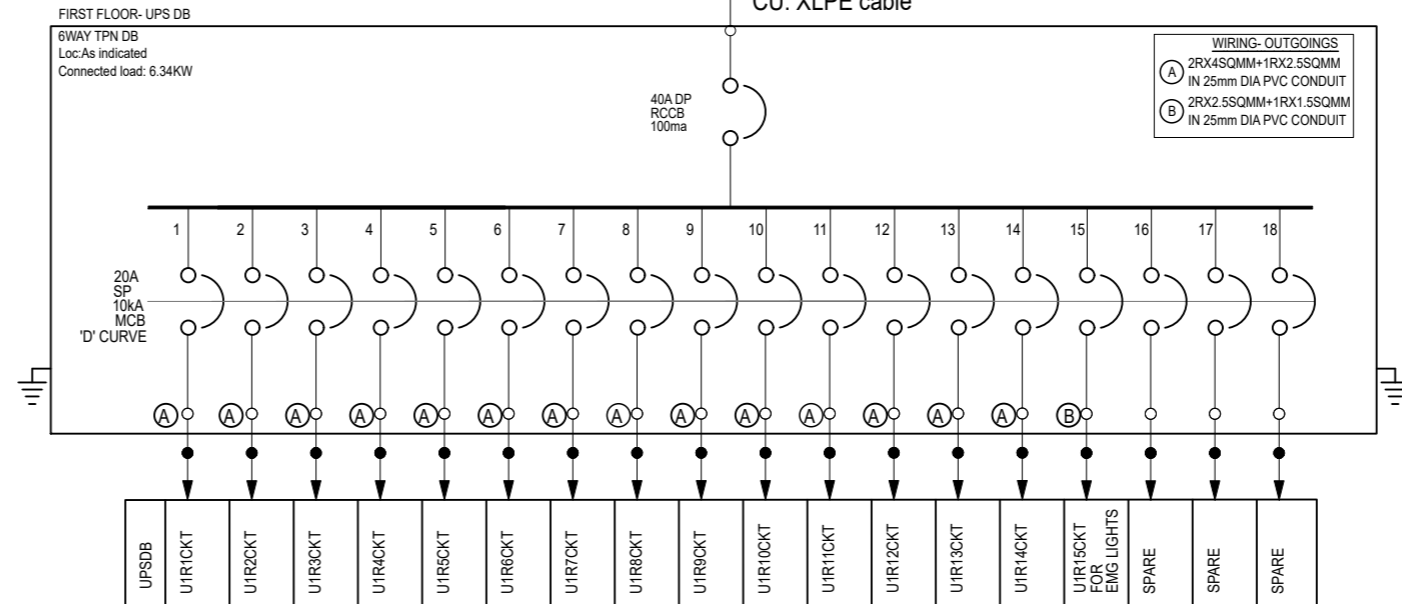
FIRST FLOOR- UPS DB

CU. XLPE cable

6WAY TPN DB
Loc:As indicated
Connected load: 6.34KW

40A DP
RCCB
100ma

WIRING- OUTGOINGS
A 2RX4SQMM+1RX2.5SQMM IN 25mm DIA PVC CONDUIT
B 2RX2.5SQMM+1RX1.5SQMM IN 25mm DIA PVC CONDUIT

1 2 3 4 5 6 7 8 9 10 11 12 13 14 15 16 17 18

20A
SP
10kA
MCB
'D' CURVE

A A A A A A A A A A A A A A B

| UPSDB | U1R1CKT | U1R2CKT | U1R3CKT | U1R4CKT | U1R5CKT | U1R6CKT | U1R7CKT | U1R8CKT | U1R9CKT | U1R10CKT | U1R11CKT | U1R12CKT | U1R13CKT | U1R14CKT | U1R15CKT FOR EMG LIGHTS | SPARE | SPARE | SPARE |
|---|---|---|---|---|---|---|---|---|---|---|---|---|---|---|---|---|---|---|